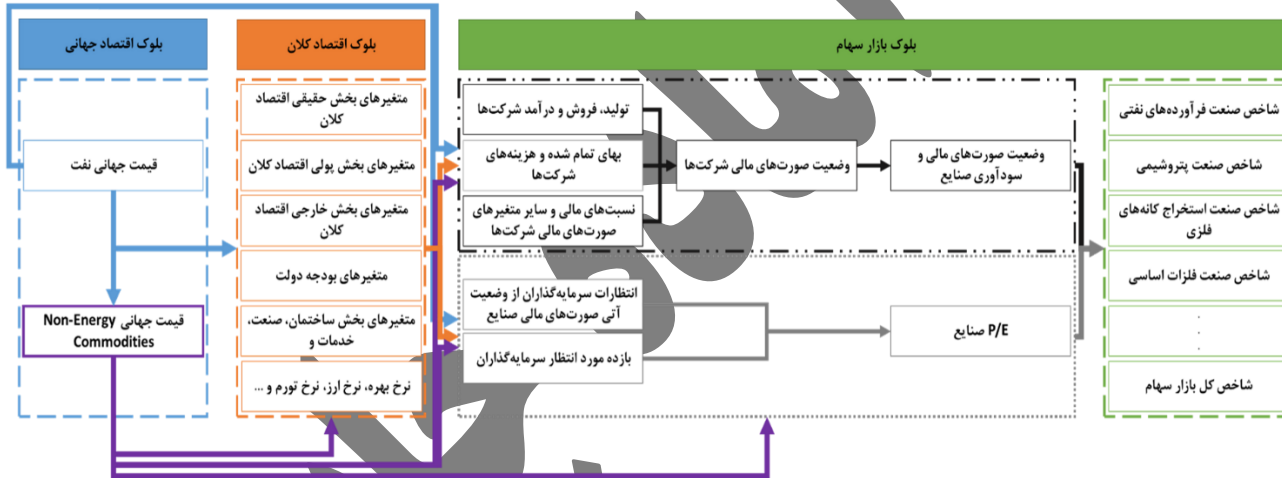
بلوک بازار سهام

بلوک اقتصاد کلان

بلوک اقتصاد جهانی

تولید، فروش و درآمد شرکت‌ها

بهای تمام شده و هزینه‌های شرکت‌ها

نسبت‌های مالی و سایر متغیرهای صورت‌های مالی شرکت‌ها

وضعیت صورت‌های مالی شرکت‌ها

وضعیت صورت‌های مالی و سودآوری صنایع

انتظارات سرمایه‌گذاران از وضعیت آتی صورت‌های مالی صنایع

بازده مورد انتظار سرمایه‌گذاران

P/E صنایع

شاخص صنعت فرآورده‌های نفتی

شاخص صنعت پتروشیمی

شاخص صنعت استخراج کانه‌های فلزی

شاخص صنعت فلزات اساسی

.
.
.

شاخص کل بازار سهام

متغیرهای بخش حقیقی اقتصاد کلان

متغیرهای بخش پولی اقتصاد کلان

متغیرهای بخش خارجی اقتصاد کلان

متغیرهای بودجه دولت

متغیرهای بخش ساختمان، صنعت، خدمات و

نرخ بهره، نرخ ارز، نرخ تورم و ...

قیمت جهانی نفت

قیمت جهانی Non-Energy Commodities